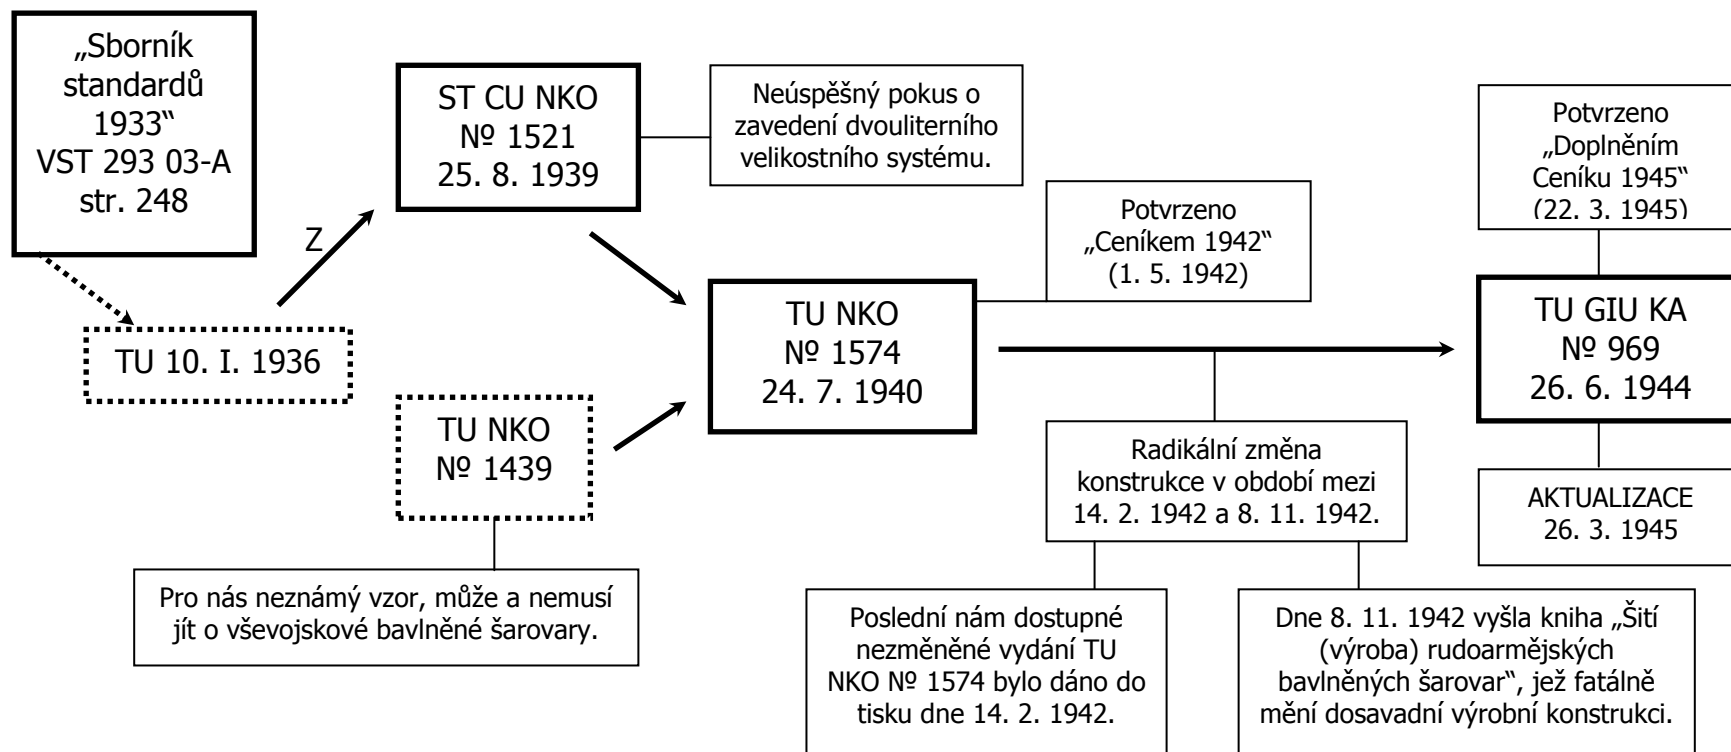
„Sborník standardů 1933“ VST 293 03-A str. 248

Z

TU 10. I. 1936

ST CU NKO № 1521 25. 8. 1939

Neúspěšný pokus o zavedení dvouliterního velikostního systému.

TU NKO № 1439

Pro nás neznámý vzor, může a nemusí jít o vševojskové bavlněné šarovary.

TU NKO № 1574 24. 7. 1940

Potvrzeno „Ceníkem 1942“ (1. 5. 1942)

Radikální změna konstrukce v období mezi 14. 2. 1942 a 8. 11. 1942.

Poslední nám dostupné nezměněné vydání TU NKO № 1574 bylo dáno do tisku dne 14. 2. 1942.

Dne 8. 11. 1942 vyšla kniha „Šití (výroba) rudoarmějských bavlněných šarovar“, jež fatálně mění dosavadní výrobní konstrukci.

Potvrzeno „Doplněním Ceníku 1945“ (22. 3. 1945)

TU GIU KA № 969 26. 6. 1944

AKTUALIZACE 26. 3. 1945